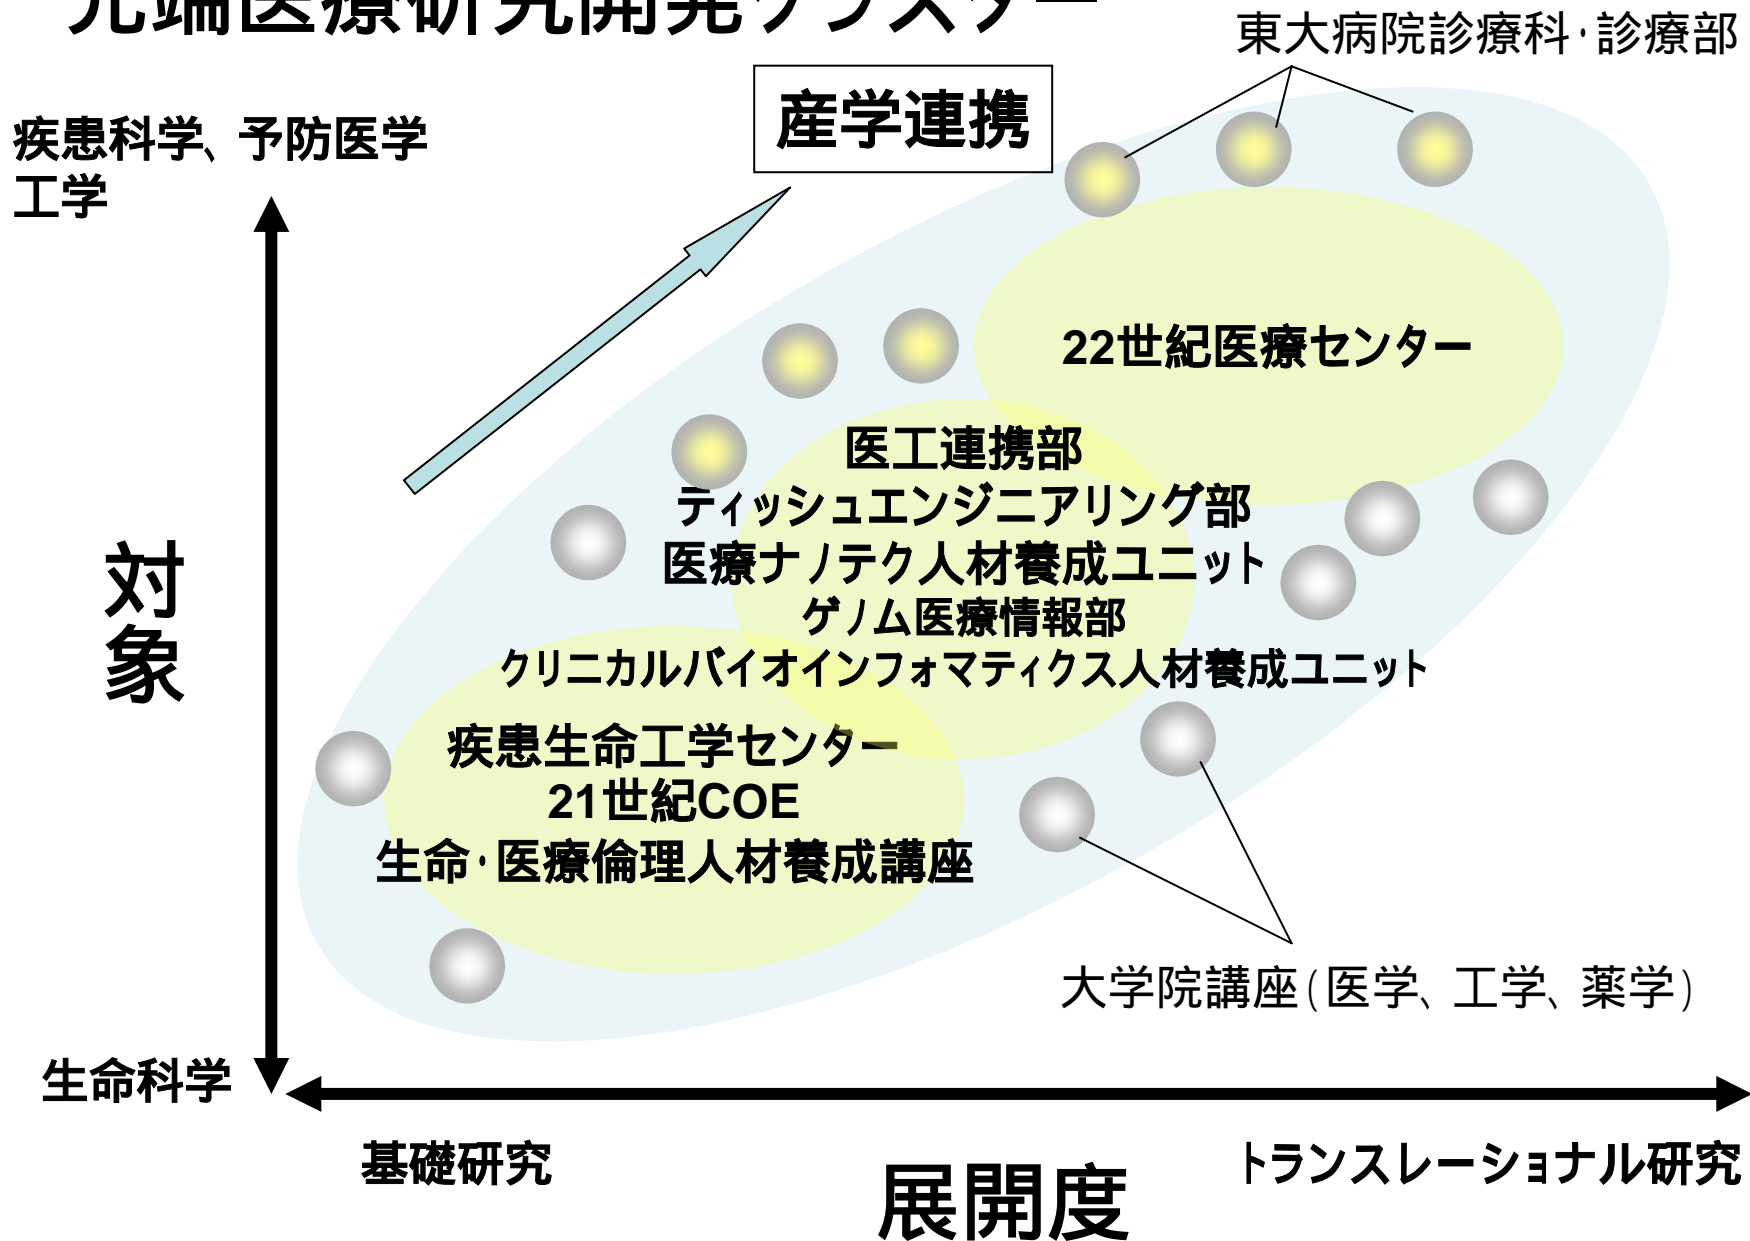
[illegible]

東大病院診療科·診療部

産学連携

疾患科学、予防医学
工学

22世紀医療センター

医工連携部
ティッシュエンジニアリング部
医療ナノテク人材養成ユニット
ゲノム医療情報部
クリニカルバイオインフォマティクス人材養成ユニット

対象

疾患生命工学センター
21世紀COE
生命·医療倫理人材養成講座

大学院講座(医学、工学、薬学)

生命科学

基礎研究

展開度

トランスレーショナル研究